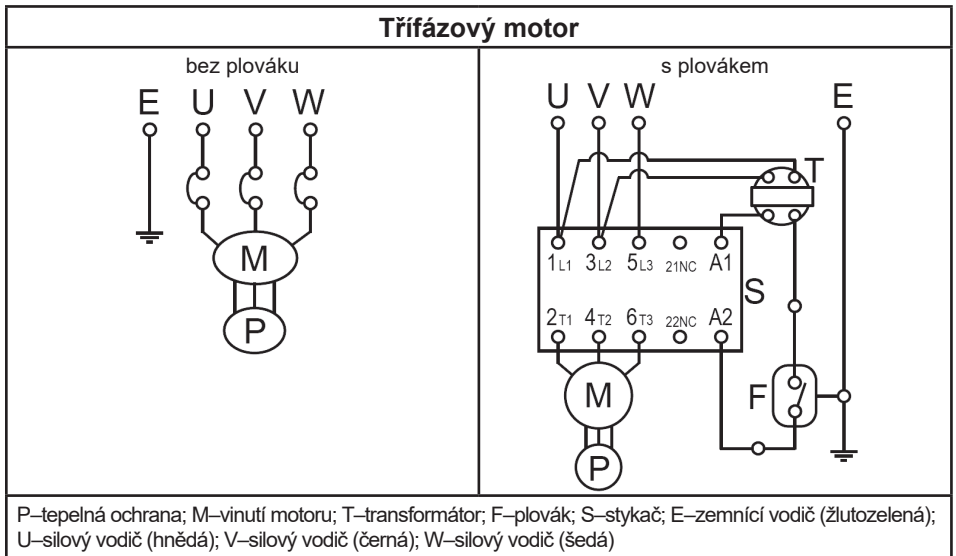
Třífázový motor

| bez plováku | s plovákem |
|---|---|
| E U V W M P | U V W E T S F M P 1L1 3L2 5L3 21NC A1 2T1 4T2 6T3 22NC A2 |

P–tepelná ochrana; M–vinutí motoru; T–transformátor; F–plovák; S–stykač; E–zemnící vodič (žlutozelená); U–silový vodič (hnědá); V–silový vodič (černá); W–silový vodič (šedá)